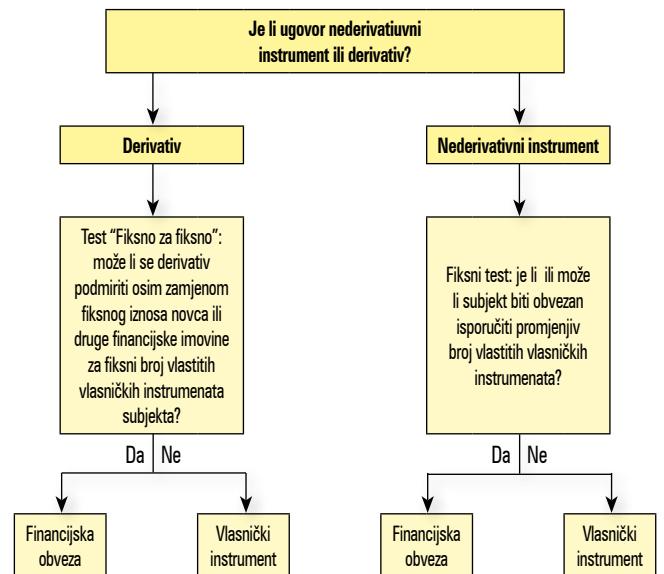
Je li ugovor nederivatiuvni instrument ili derivativ?

Derivativ

Nederivativni instrument

Test “Fiksno za fiksno”: može li se derivativ podmiriti osim zamjenom fiksnog iznosa novca ili druge financijske imovine za fiksni broj vlastitih vlasničkih instrumenata subjekta?

Fiksni test: je li ili može li subjekt biti obvezan isporučiti promjenjiv broj vlastitih vlasničkih instrumenata?

Da

Ne

Da

Ne

Financijska obveza

Vlasnički instrument

Financijska obveza

Vlasnički instrument